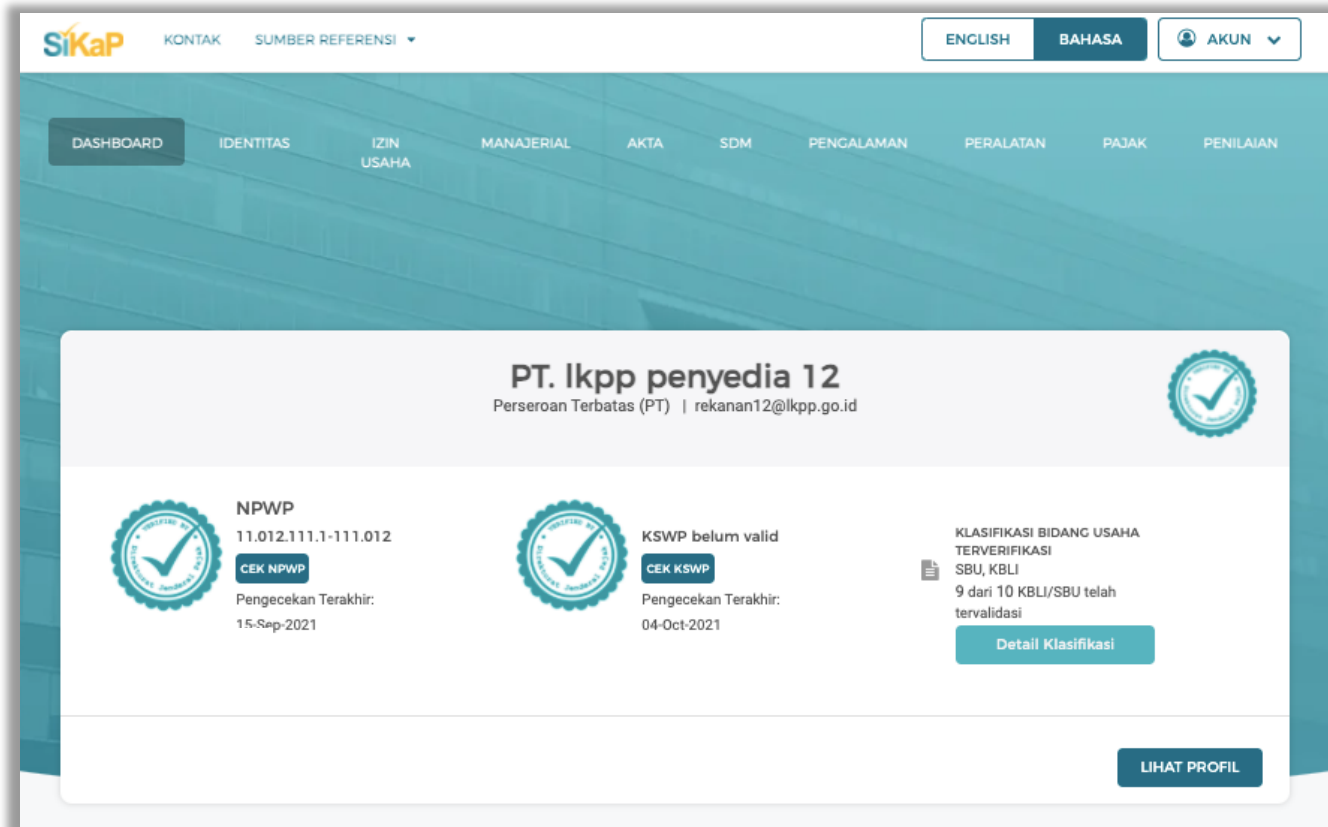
SiKaP KONTAK SUMBER REFERENSI

ENGLISH BAHASA AKUN

DASHBOARD IDENTITAS IZIN USAHA MANAJERIAL AKTA SDM PENGALAMAN PERALATAN PAJAK PENILAIAN

PT. lkpp penyedia 12
Perseroan Terbatas (PT) | rekanan12@lkpp.go.id

NPWP
11.012.111.1-111.012
CEK NPWP
Pengecekan Terakhir:
15-Sep-2021

KSWP belum valid
CEK KSWP
Pengecekan Terakhir:
04-Oct-2021

KLASIFIKASI BIDANG USAHA TERVERIFIKASI
SBU, KBLI
9 dari 10 KBLI/SBU telah tervalidasi
Detail Klasifikasi

LIHAT PROFIL